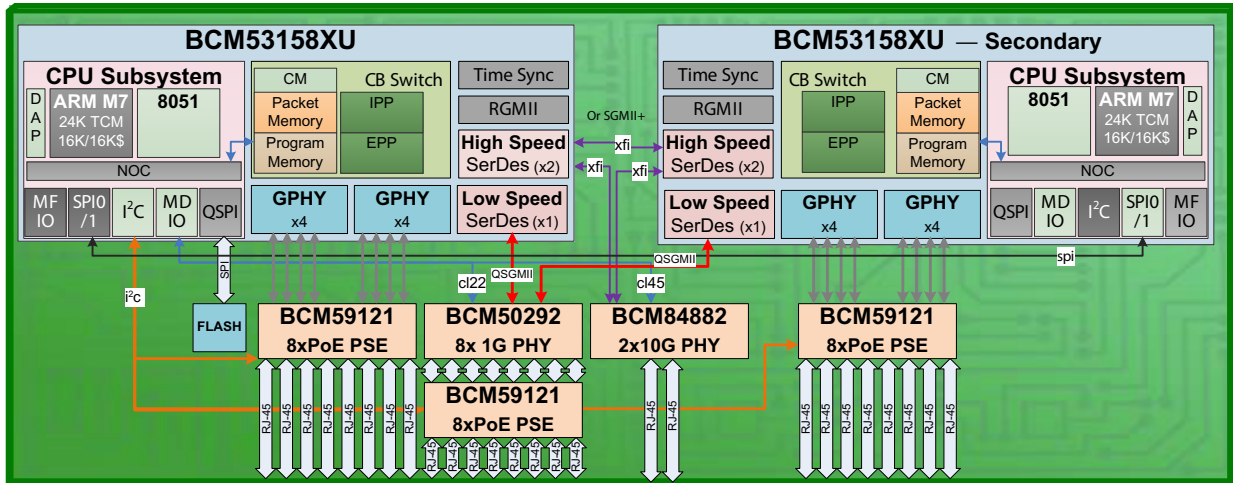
BCM53158XU

CPU Subsystem

DAP

ARM M7
24K TCM
16K/16K$

8051

NOC

MF IO

SPI0 /1

I$^2$C

MD IO

QSPI

CM

CB Switch

Packet Memory

IPP

Program Memory

EPP

GPHY
x4

GPHY
x4

Time Sync

RGMII

High Speed
SerDes (x2)

Low Speed
SerDes (x1)

Or SGMII+

xfi

xfi

xfi

BCM53158XU — Secondary

Time Sync

RGMII

High Speed
SerDes (x2)

Low Speed
SerDes (x1)

CB Switch

CM

IPP

Packet Memory

EPP

Program Memory

GPHY
x4

GPHY
x4

CPU Subsystem

8051

ARM M7
24K TCM
16K/16K$

DAP

NOC

QSPI

MD IO

I$^2$C

SPI0 /1

MF IO

SPI

I$^2$C

FLASH

cl22

QSGMII

QSGMII

cl45

spi

BCM59121
8xPoE PSE

BCM50292
8x 1G PHY

BCM84882
2x10G PHY

BCM59121
8xPoE PSE

BCM59121
8xPoE PSE

RJ-45 RJ-45 RJ-45 RJ-45 RJ-45 RJ-45 RJ-45 RJ-45

RJ-45 RJ-45 RJ-45 RJ-45 RJ-45 RJ-45 RJ-45 RJ-45

RJ-45 RJ-45

RJ-45 RJ-45 RJ-45 RJ-45 RJ-45 RJ-45 RJ-45 RJ-45